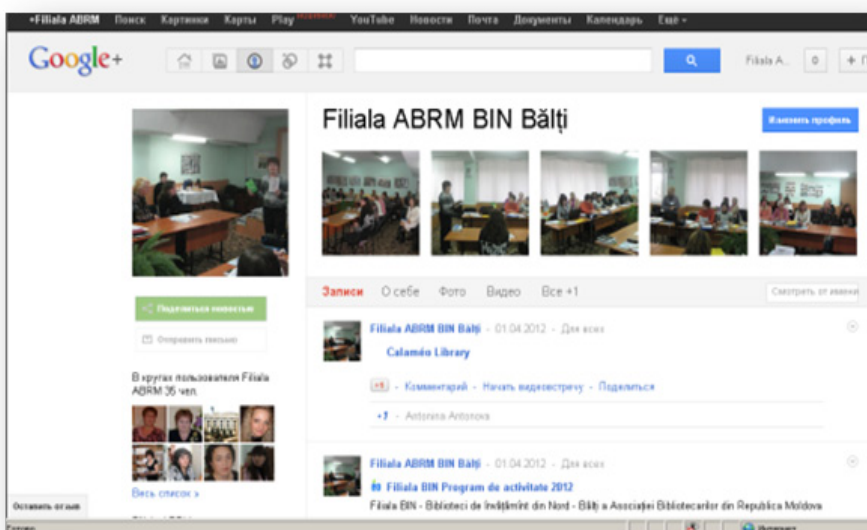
+Filiala ABRM Поиск Картинки Карты Play YouTube Новости Почта Документы Календарь Ещё ▾

Google+

Filiala A... 0 + П

Filiala ABRM BIN Bălți

Изменить профиль

Поделиться новостью

Отправить письмо

В кругах пользователя Filiala ABRM 35 чел.

Весь список »

Записи О себе Фото Видео Все +1

Смотреть от имени

Filiala ABRM BIN Bălți - 01.04.2012 - Для всех

Calaméo Library

+1 - Комментарий - Начать видеовстречу - Поделиться

+1 - Antonina Antonova

Filiala ABRM BIN Bălți - 01.04.2012 - Для всех

Filiala BIN Program de activitate 2012

Filiala BIN - Biblioteci de Învățămînt din Nord - Bălți a Asociației Bibliotecarilor din Republica Moldova

Оставить отзыв

Готово

Интернет